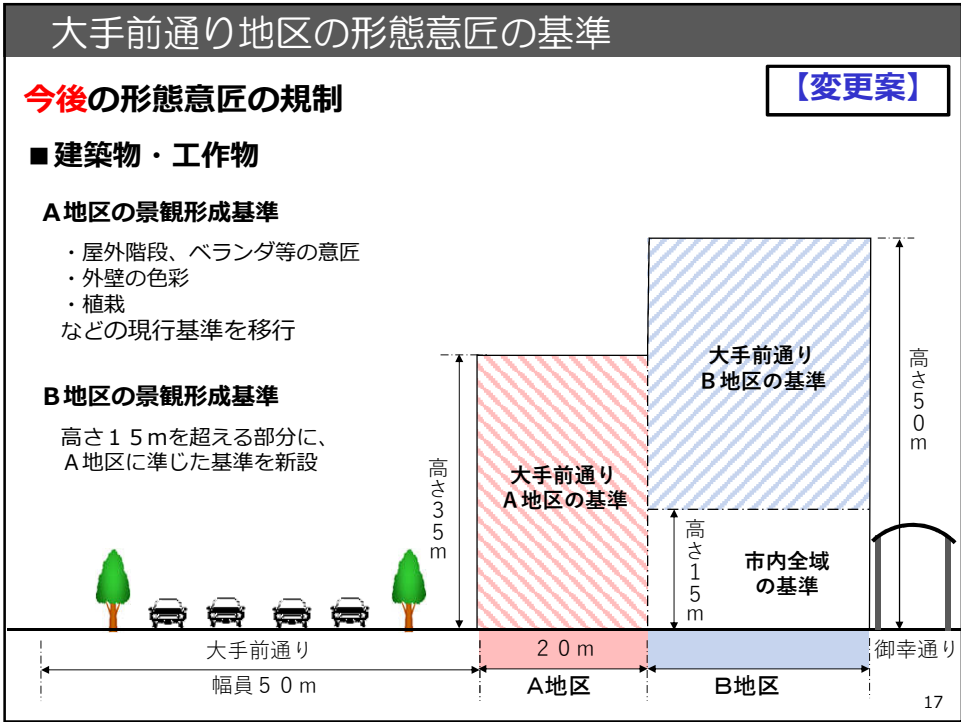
大手前通り地区の形態意匠の基準

今後の形態意匠の規制

【変更案】

■建築物・工作物

A地区の景観形成基準

・屋外階段、ベランダ等の意匠
・外壁の色彩
・植栽
などの現行基準を移行

B地区の景観形成基準

高さ１５mを超える部分に、
A地区に準じた基準を新設

大手前通り
B地区の基準

高さ５０m

高さ３５m

大手前通り
A地区の基準

高さ１５m

市内全域
の基準

大手前通り

幅員５０m

２０m

A地区

B地区

御幸通り

17